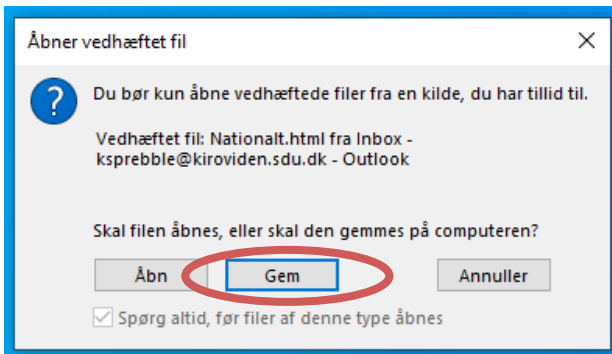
Åbner vedhæftet fil

×

?

Du bør kun åbne vedhæftede filer fra en kilde, du har tillid til.

Vedhæftet fil: Nationalt.html fra Inbox - ksprebble@kiroviden.sdu.dk - Outlook

Skal filen åbnes, eller skal den gemmes på computeren?

Åbn

Gem

Annuller

Spørg altid, før filer af denne type åbnes